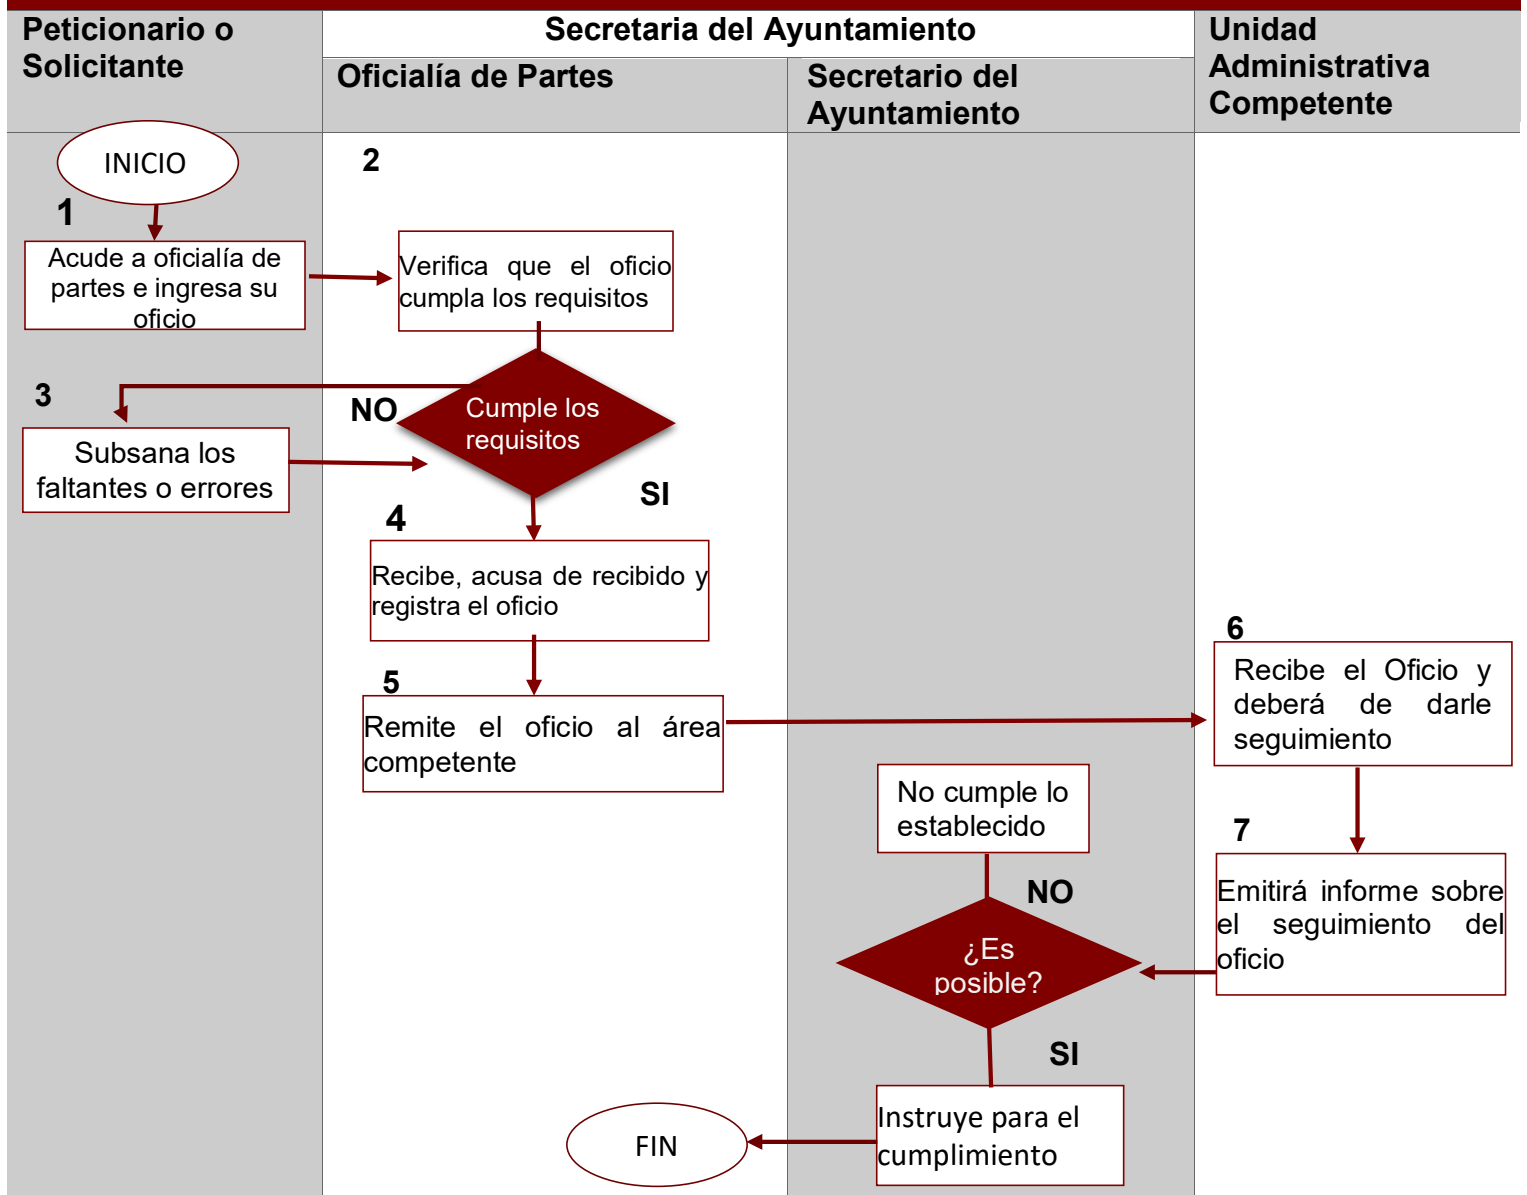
Peticionario o Solicitante

Secretaria del Ayuntamiento

Oficialía de Partes

Secretario del Ayuntamiento

Unidad Administrativa Competente

INICIO

1

Acude a oficialía de partes e ingresa su oficio

2

Verifica que el oficio cumpla los requisitos

3

NO

Cumple los requisitos

Subsana los faltantes o errores

SI

4

Recibe, acusa de recibido y registra el oficio

5

Remite el oficio al área competente

6

Recibe el Oficio y deberá de darle seguimiento

No cumple lo establecido

7

NO

Emitirá informe sobre el seguimiento del oficio

¿Es posible?

SI

FIN

Instruye para el cumplimiento